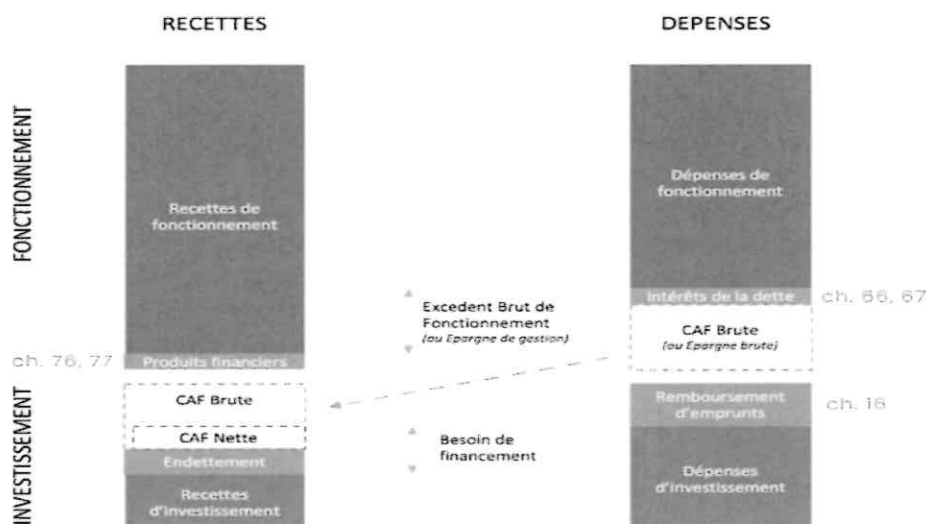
RECETTES

DEPENSES

FONCTIONNEMENT

Recettes de fonctionnement

Dépenses de fonctionnement

Intérêts de la dette

ch. 66, 67

Excedent Brut de Fonctionnement
(ou Epargne de gestion)

CAF Brute
(ou Epargne brute)

ch. 76, 77

Produits financiers

INVESTISSEMENT

CAF Brute

CAF Nette

Endettement

Recettes d'investissement

Besoin de financement

Remboursement d'emprunts

ch. 16

Dépenses d'investissement